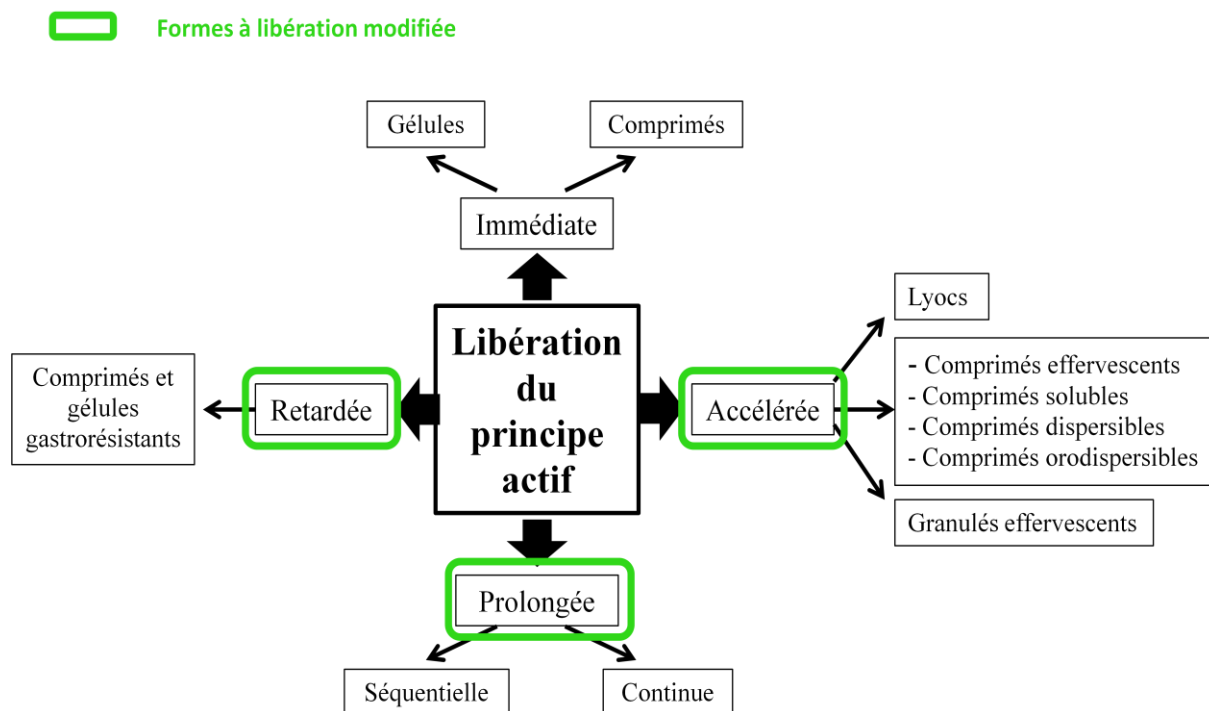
Formes à libération modifiée

Gélules

Comprimés

Immédiate

Libération du principe actif

Comprimés et gélules gastrorésistants

Retardée

Accélérée

Lyocs

- Comprimés effervescents
- Comprimés solubles
- Comprimés dispersibles
- Comprimés orodispersibles

Granulés effervescents

Prolongée

Séquentielle

Continue